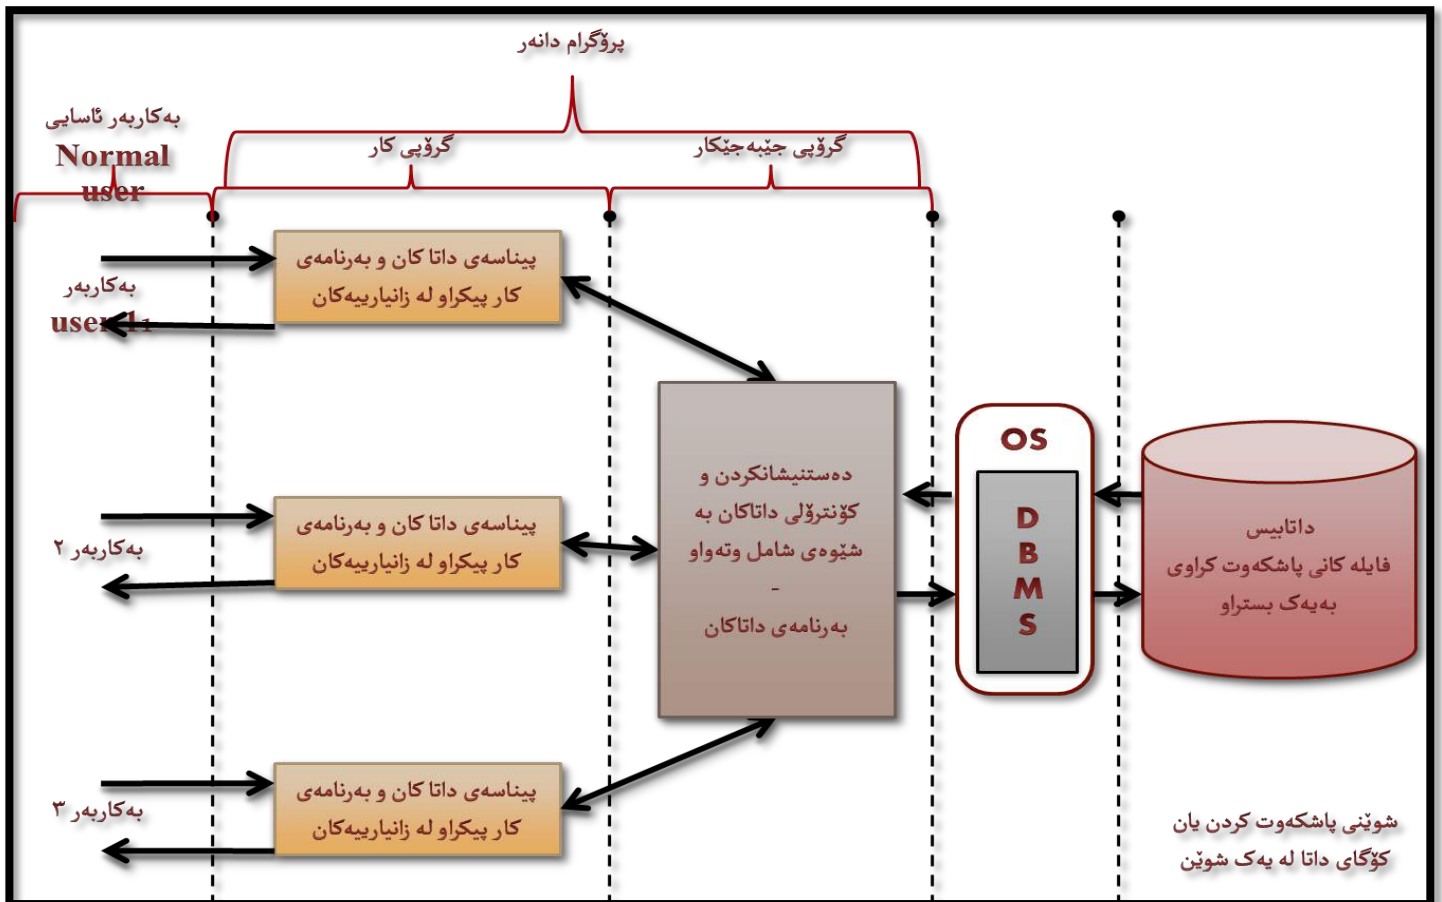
پرۆگرام دانەر

بەکاربەر ئاسایی
Normal user

گرۆپی کار

گرۆپی جێبەجێکار

پێناسەی داتا کان و بەرنامەی کار پێکراو لە زانیارییەکان

بەکاربەر
user 1

دەستنیشانکردن و کۆنترۆلی داتاکان بە شێوەی شامل وتەواو
-
بەرنامەی داتاکان

OS

D
B
M
S

داتابیس
فایلە کانی پاشکەوت کراوی بەیەک بستراو

پێناسەی داتا کان و بەرنامەی کار پێکراو لە زانیارییەکان

بەکاربەر ٢

پێناسەی داتا کان و بەرنامەی کار پێکراو لە زانیارییەکان

بەکاربەر ٣

شوێنی پاشکەوت کردن یان کۆگای داتا لە یەک شوێن